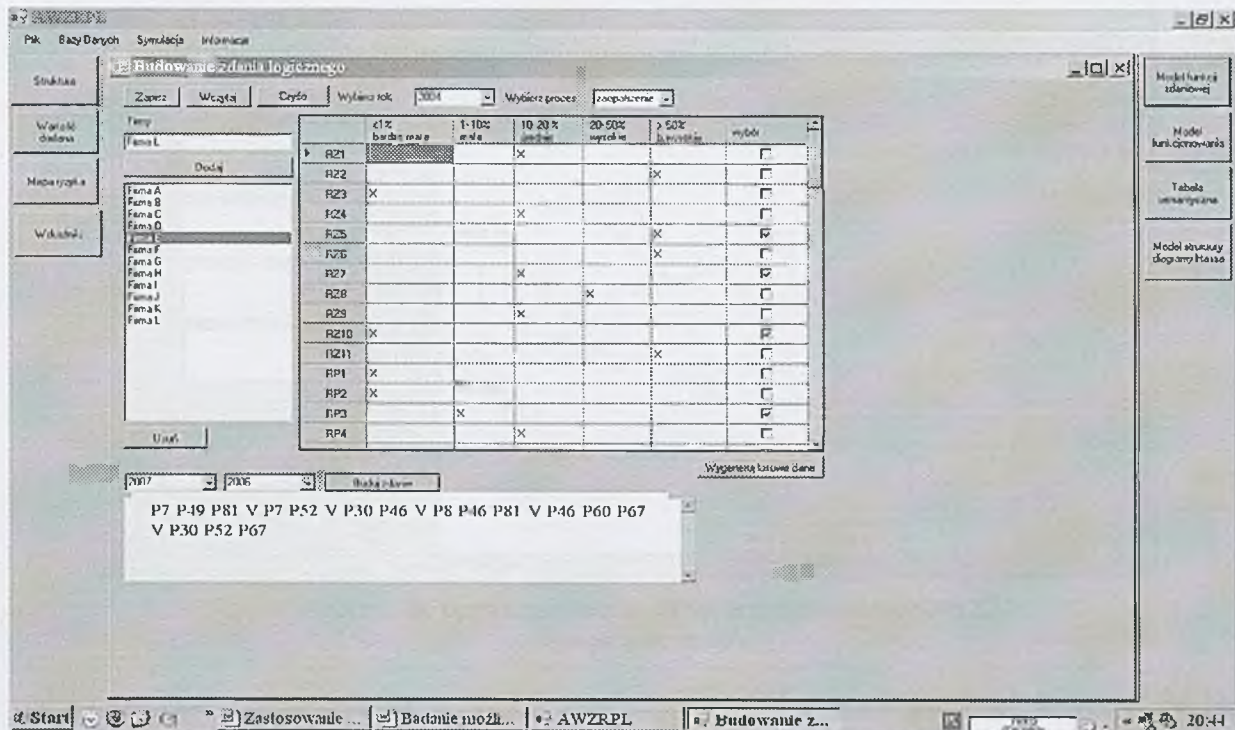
Plik Bazy Danych Symulacja Informacje

Struktura

Wartość dodana

Mapa ryzyka

Wskaźniki

Budowanie zdania logicznego

Zapisz Wczytaj Czyść Wybierz rok 2004 Wybierz proces zaopatrzenie

Firmy

Firma L

Dodaj

Firma A
Firma B
Firma C
Firma D
Firma E
Firma F
Firma G
Firma H
Firma I
Firma J
Firma K
Firma L

Usuń

| | <1% bardzo małe | 1-10% małe | 10-20% średnie | 20-50% wysokie | >50% krytyczne | wybór |
|---|---|---|---|---|---|---|
| RZ1 | | | X | | | ☐ |
| RZ2 | | | | | X | ☐ |
| RZ3 | X | | | | | ☐ |
| RZ4 | | | X | | | ☐ |
| RZ5 | | | | | X | ☑ |
| RZ6 | | | | | X | ☐ |
| RZ7 | | | X | | | ☑ |
| RZ8 | | | | X | | ☐ |
| RZ9 | | | X | | | ☐ |
| RZ10 | X | | | | | ☑ |
| RZ11 | | | | | X | ☐ |
| RP1 | X | | | | | ☐ |
| RP2 | X | | | | | ☐ |
| RP3 | | X | | | | ☑ |
| RP4 | | | X | | | ☐ |

Wygeneruj testowe dane

2007 2006 Buduj zdanie

P7 P49 P81 V P7 P52 V P30 P46 V P8 P46 P81 V P46 P60 P67 V P30 P52 P67

Model funkcji zdaniowej

Model funkcjonowania

Tabela semantyczna

Model struktury diagramy Hassa

Start Zastosowanie ... Badanie możli... AWZRPL Budowanie z... 20:44